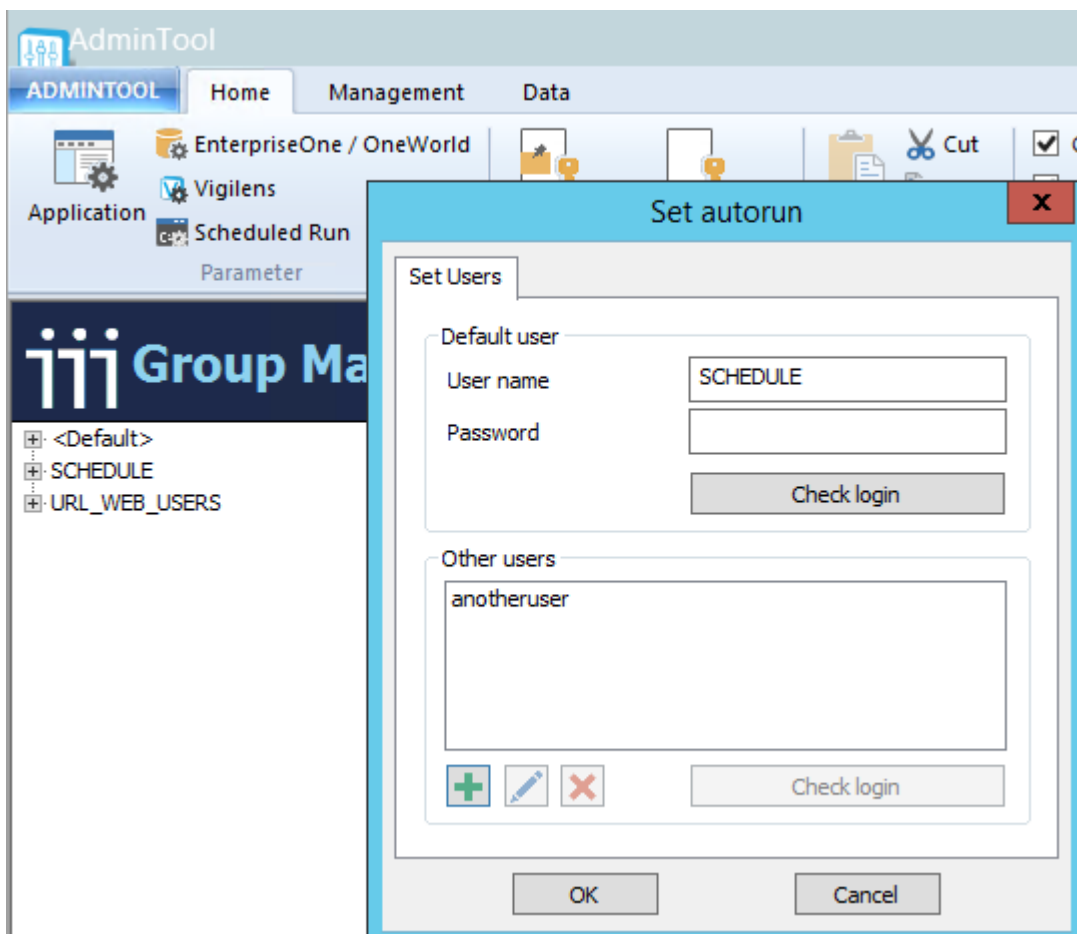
AdminTool

ADMINTOOL

Home

Management

Data

Application

EnterpriseOne / OneWorld

Vigilens

Scheduled Run

Parameter

Cut

Group Ma

<Default>

SCHEDULE

URL_WEB_USERS

Set autorun

x

Set Users

Default user

User name

SCHEDULE

Password

Check login

Other users

anotheruser

Check login

OK

Cancel